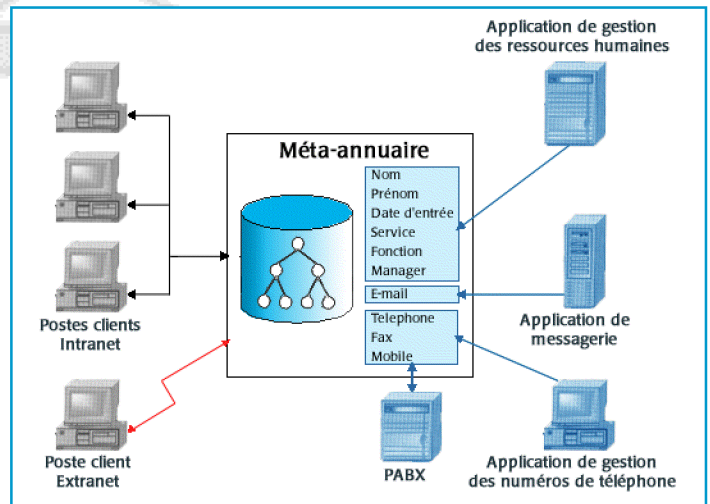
Application de gestion des ressources humaines

Méta-annuaire

Nom
Prénom
Date d'entrée
Service
Fonction
Manager

E-mail

Telephone
Fax
Mobile

Postes clients Intranet

Application de messagerie

Poste client Extranet

PABX

Application de gestion des numéros de téléphone